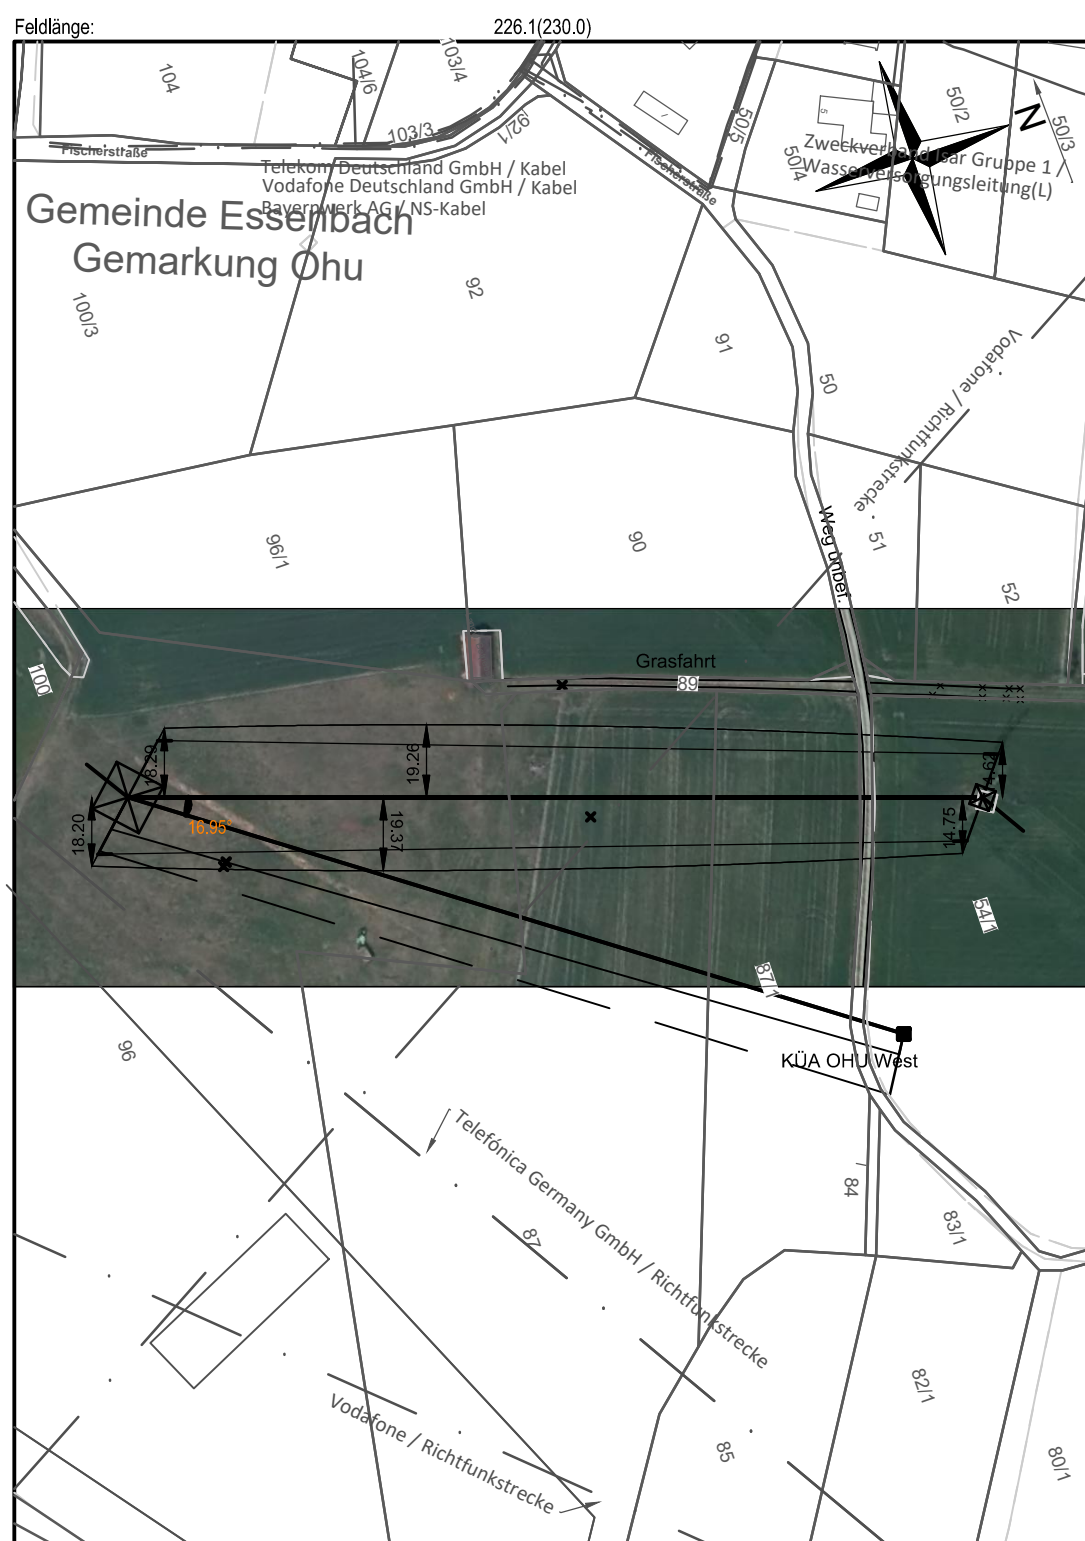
Feldlänge: 226.1(230.0)

104
104/6
103/4
103/3
92/1
Fischerstraße
Fischerstraße
50/5
50/4
50/2
50/3
Zweckverband Isar Gruppe 1 / Wasserversorgungsleitung(L)
N

Telekom Deutschland GmbH / Kabel
Vodafone Deutschland GmbH / Kabel
Bayernwerk AG / NS-Kabel

Gemeinde Essenbach
Gemarkung Ohu

100/3
92
91
50
Vodafone / Richtfunkstrecke
51
96/1
90
Weg unbef.
52
100
Grasfahrt
89
18.29
19.26
18.20
16.95°
19.37
14.75
1.63
54/1
87/1
KÜA OHU West
96
Telefónica Germany GmbH / Richtfunkstrecke
87
84
83/1
82/1
85
80/1
Vodafone / Richtfunkstrecke